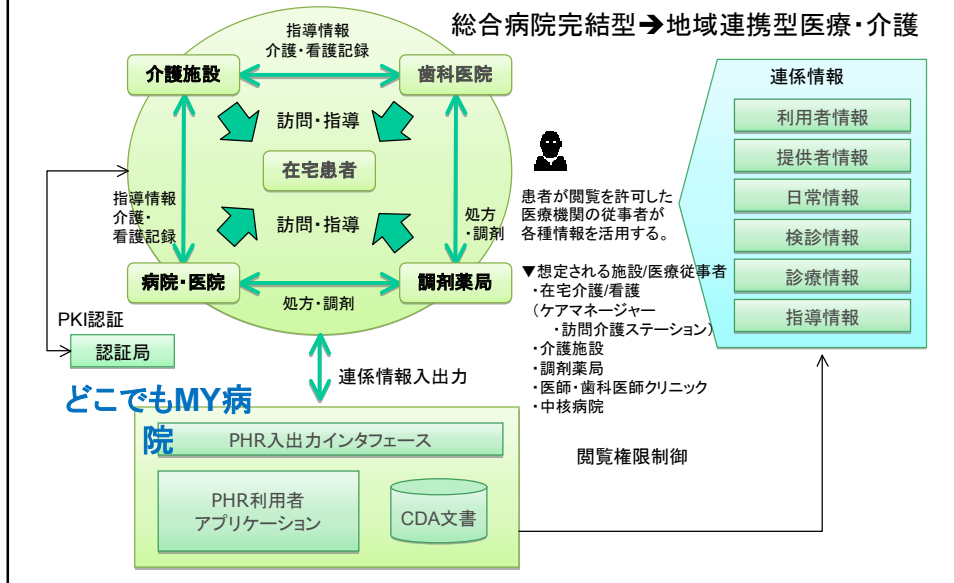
総合病院完結型➔地域連携型医療・介護

指導情報
介護・看護記録

介護施設

歯科医院

訪問・指導

在宅患者

訪問・指導

指導情報
介護・
看護記録

処方
・調剤

病院・医院

調剤薬局

処方・調剤

PKI認証

認証局

連係情報入出力

どこでもMY病院

PHR入出力インタフェース

PHR利用者
アプリケーション

CDA文書

閲覧権限制御

患者が閲覧を許可した医療機関の従事者が各種情報を活用する。

▼想定される施設/医療従事者
・在宅介護/看護
（ケアマネージャー
・訪問介護ステーション）
・介護施設
・調剤薬局
・医師・歯科医師クリニック
・中核病院

連係情報

利用者情報

提供者情報

日常情報

検診情報

診療情報

指導情報